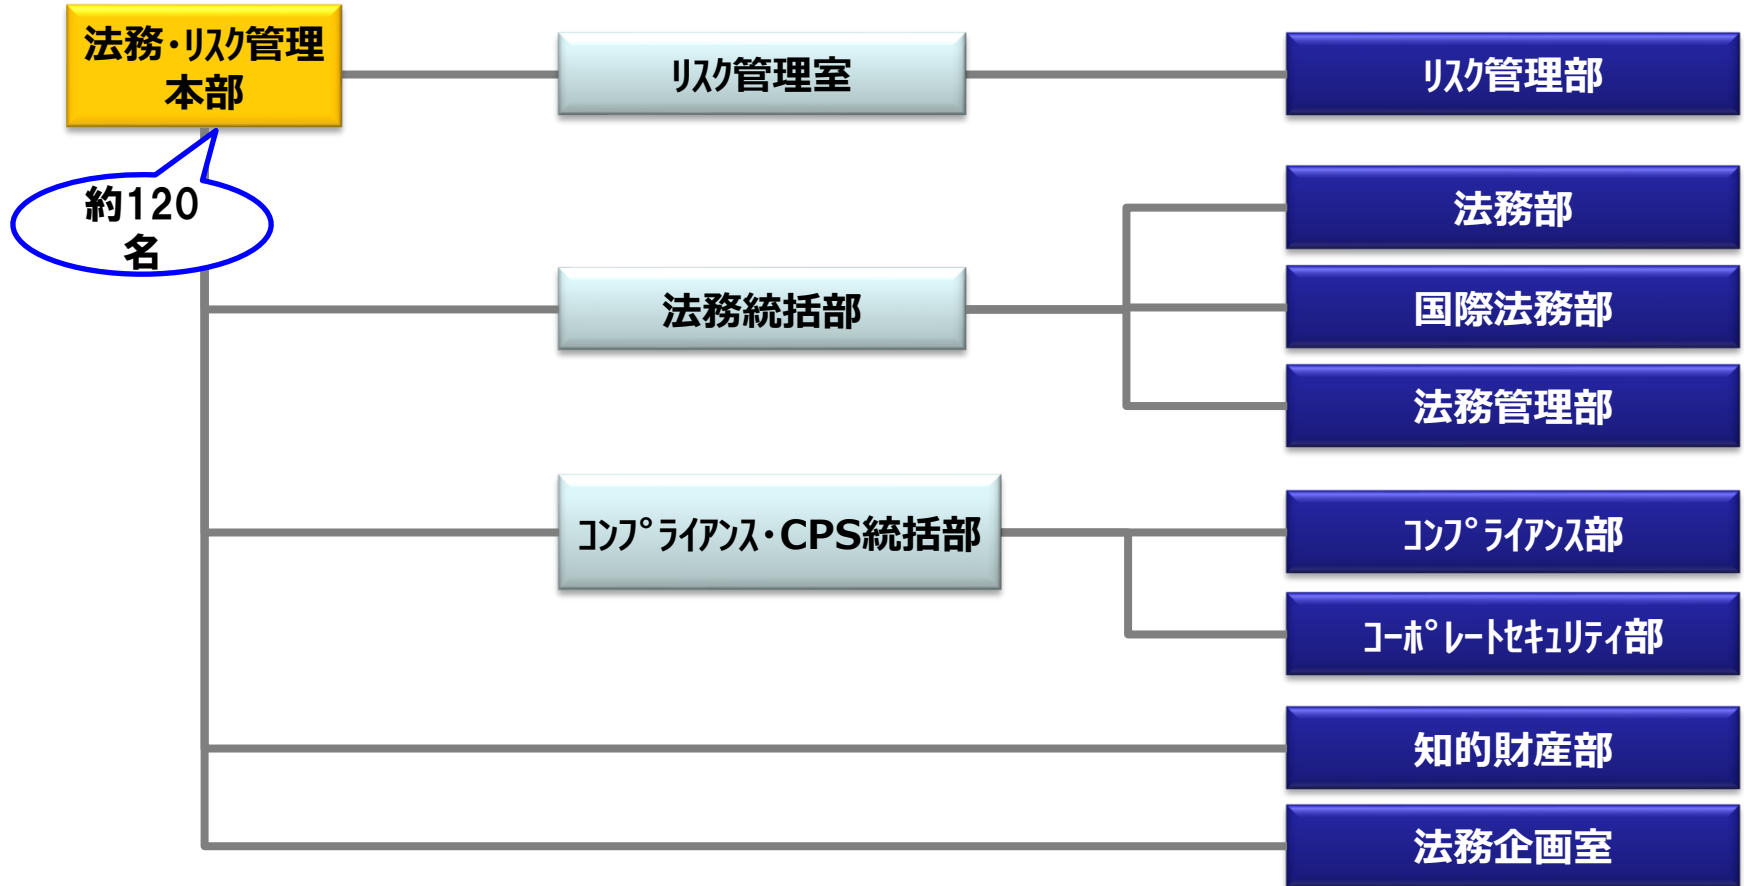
法務・リスク管理本部

約120名

リスク管理室

リスク管理部

法務統括部

法務部

国際法務部

法務管理部

コンプライアンス・CPS統括部

コンプライアンス部

コーポレートセキュリティ部

知的財産部

法務企画室